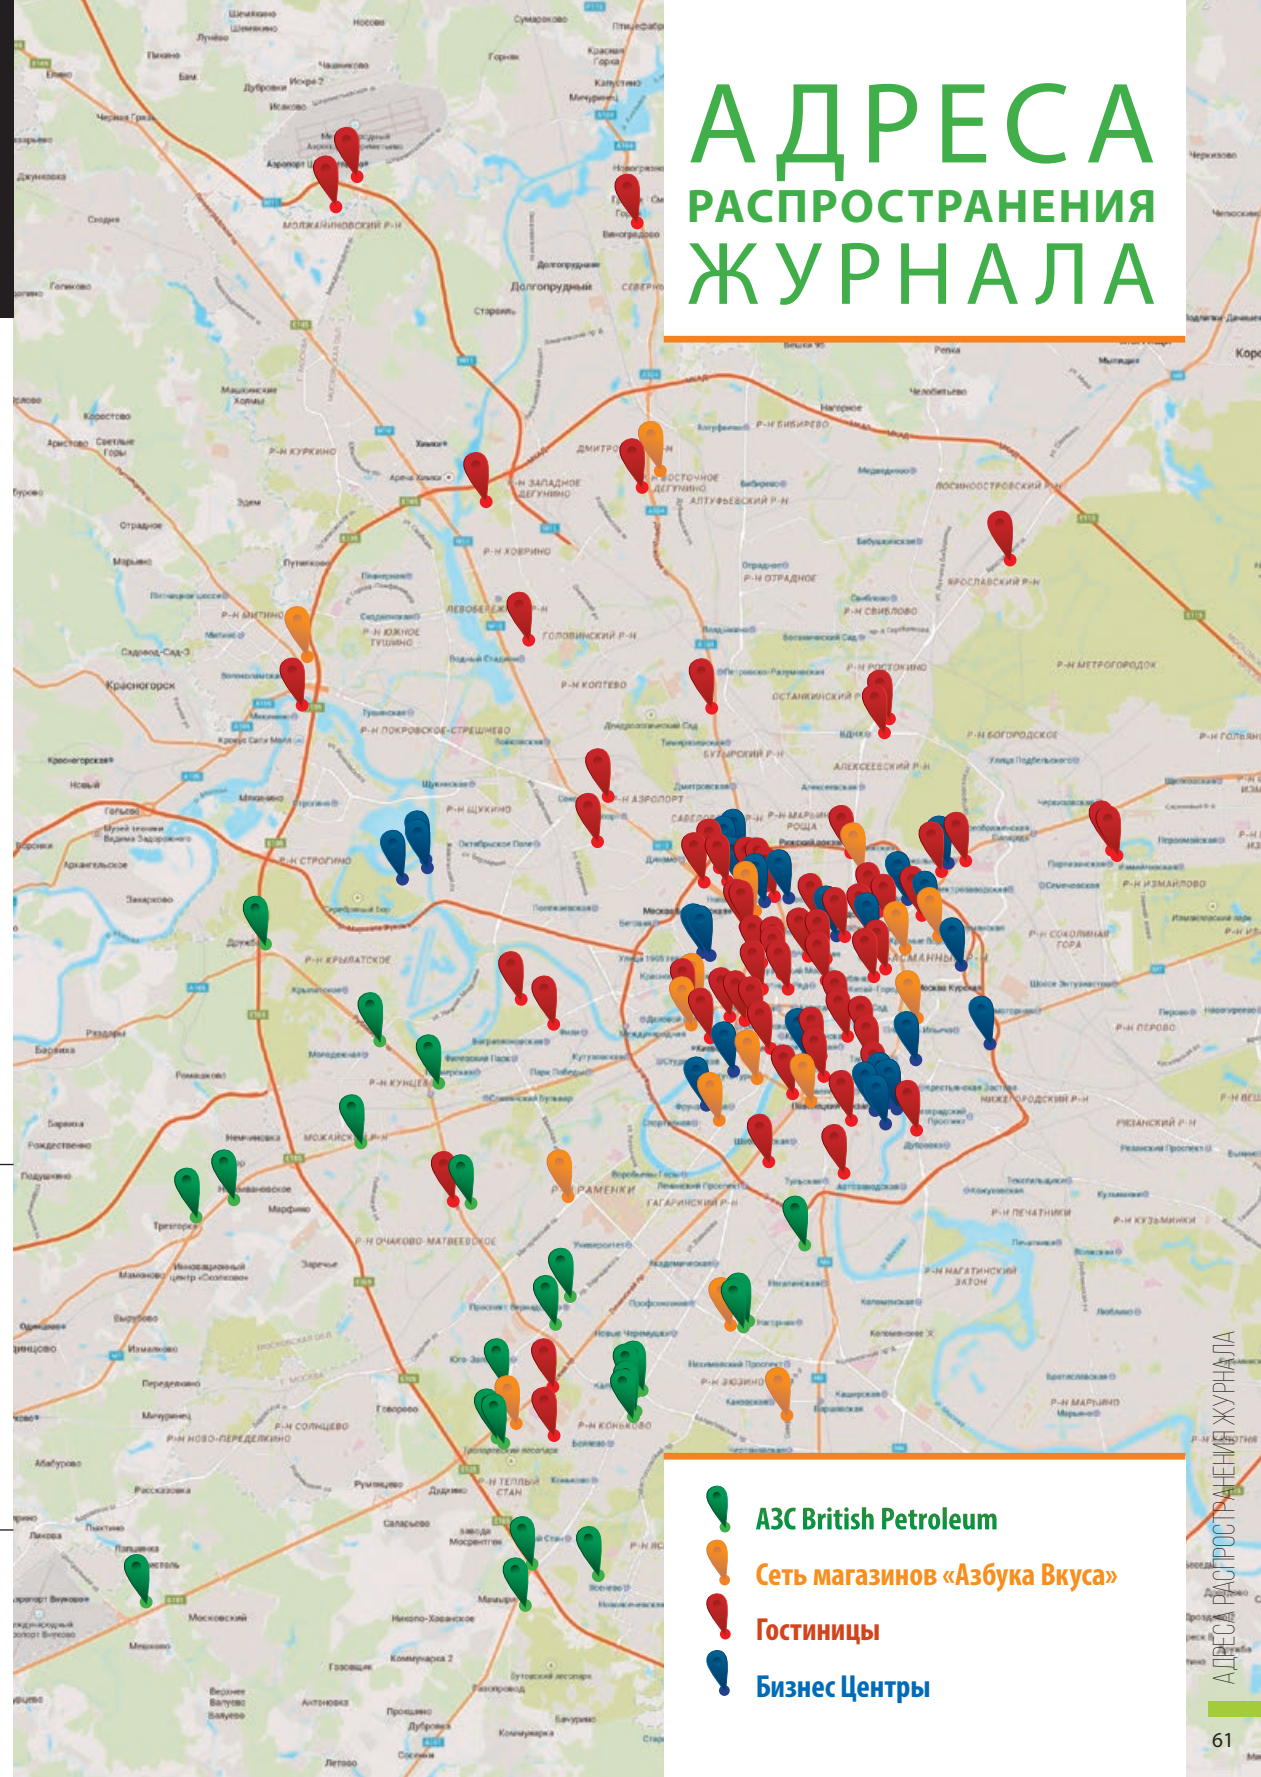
АДРЕСА
РАСПРОСТРАНЕНИЯ
ЖУРНАЛА

МОЛЖАНИНОВСКИЙ Р-Н
Долгопрудный
Р-Н КУРКИНО
ДМИТРОВСКИЙ
Р-Н ЗАПАДНОЕ ДЕГУНИНО
Р-Н ВОСТОЧНОЕ ДЕГУНИНО
АЛТУФЬЕВСКИЙ Р-Н
Р-Н БИБИРЕВО
ЛОСИНООСТРОВСКИЙ Р-Н
Р-Н ХОВРИНО
Р-Н ОТРАДНОЕ
ЯРОСЛАВСКИЙ Р-Н
Р-Н МИТИНО
ЛЕВОБЕРЕЖНЫЙ Р-Н
ГОЛОВИНСКИЙ Р-Н
Р-Н СВИБЛОВО
Р-Н ЮЖНОЕ ТУШИНО
Р-Н КОПТЕВО
Р-Н РОСТОКИНО
Р-Н МЕТРОГОРОДОК
Красногорск
ОСТАНКИНСКИЙ Р-Н
Р-Н ПОКРОВСКОЕ-СТРЕШНЕВО
БУТЫРСКИЙ Р-Н
Р-Н БОГОРОДСКОЕ
АЛЕКСЕЕВСКИЙ Р-Н
Р-Н АЭРОПОРТ
Р-Н ЩУКИНО
Р-Н МАРЬИНА РОЩА
Р-Н СТРОГИНО
Р-Н ИЗМАЙЛОВО
Р-Н СОКОЛИНАЯ ГОРА
БАСМАННЫЙ Р-Н
Р-Н КРЫЛАТСКОЕ
Р-Н ПЕРОВО
Р-Н КУНЦЕВО
МОЖАЙСКИЙ Р-Н
НИЖЕГОРОДСКИЙ Р-Н
РЯЗАНСКИЙ Р-Н
Р-Н РАМЕНКИ
ГАГАРИНСКИЙ Р-Н
Р-Н ПЕЧАТНИКИ
Р-Н КУЗЬМИНКИ
Р-Н ОЧАКОВО-МАТВЕЕВСКОЕ
Р-Н НАГАТИНСКИЙ ЗАТОН
Р-Н ЗЮЗИНО
Р-Н КОНЬКОВО
Р-Н СОЛНЦЕВО
Р-Н НОВО-ПЕРЕДЕЛКИНО
Р-Н МАРЬИНО
Р-Н ТЕПЛЫЙ СТАН

АЗС British Petroleum
Сеть магазинов «Азбука Вкуса»
Гостиницы
Бизнес Центры

АДРЕСА РАСПРОСТРАНЕНИЯ ЖУРНАЛА
61